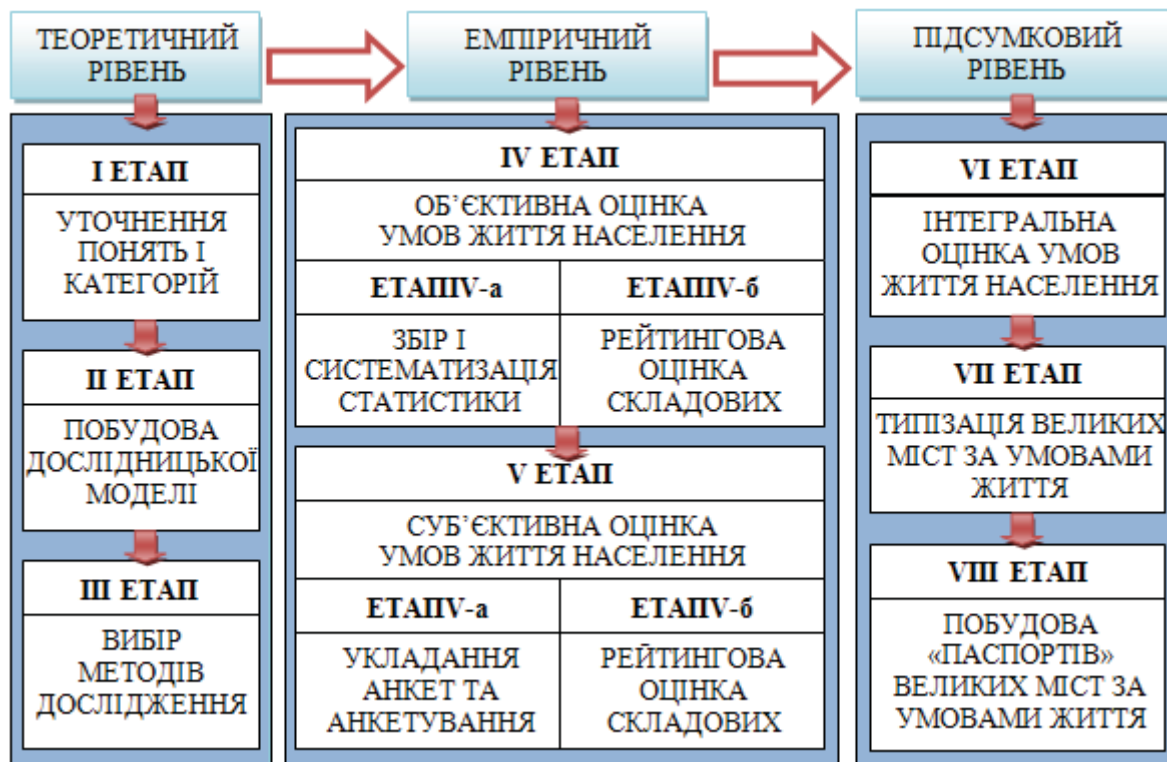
ТЕОРЕТИЧНИЙ РІВЕНЬ

І ЕТАП

УТОЧНЕННЯ ПОНЯТЬ І КАТЕГОРІЙ

ІІ ЕТАП

ПОБУДОВА ДОСЛІДНИЦЬКОЇ МОДЕЛІ

ІІІ ЕТАП

ВИБІР МЕТОДІВ ДОСЛІДЖЕННЯ

ЕМПІРИЧНИЙ РІВЕНЬ

IV ЕТАП

ОБ'ЄКТИВНА ОЦІНКА УМОВ ЖИТТЯ НАСЕЛЕННЯ

| ЕТАПIV-а | ЕТАПIV-б |
|---|---|
| ЗБІР І СИСТЕМАТИЗАЦІЯ СТАТИСТИКИ | РЕЙТИНГОВА ОЦІНКА СКЛАДОВИХ |

V ЕТАП

СУБ'ЄКТИВНА ОЦІНКА УМОВ ЖИТТЯ НАСЕЛЕННЯ

| ЕТАПV-а | ЕТАПV-б |
|---|---|
| УКЛАДАННЯ АНКЕТ ТА АНКЕТУВАННЯ | РЕЙТИНГОВА ОЦІНКА СКЛАДОВИХ |

ПІДСУМКОВИЙ РІВЕНЬ

VI ЕТАП

ІНТЕГРАЛЬНА ОЦІНКА УМОВ ЖИТТЯ НАСЕЛЕННЯ

VII ЕТАП

ТИПІЗАЦІЯ ВЕЛИКИХ МІСТ ЗА УМОВАМИ ЖИТТЯ

VIII ЕТАП

ПОБУДОВА «ПАСПОРТІВ» ВЕЛИКИХ МІСТ ЗА УМОВАМИ ЖИТТЯ